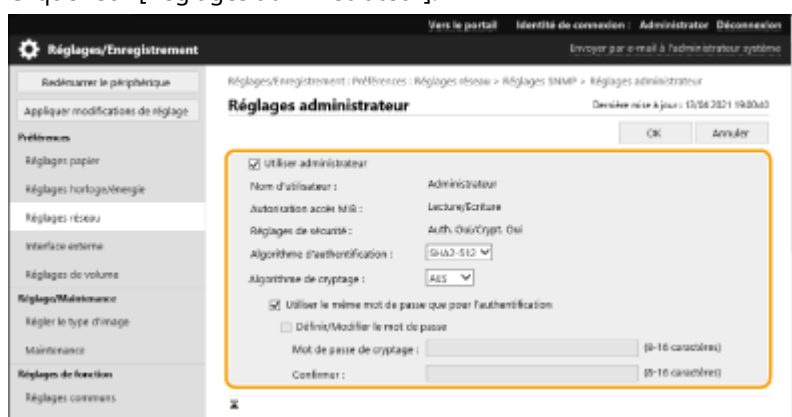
Vers le portail   Identité de connexion : Administrator   Déconnexion

Réglages/Enregistrement

Envoyer par e-mail à l'administrateur système

Redémarrer le périphérique

Appliquer modifications de réglage

Préférences

Réglages papier

Réglages horloge/énergie

Réglages réseau

Interface externe

Réglages de volume

Réglage/Maintenance

Régler le type d'image

Maintenance

Réglages de fonction

Réglages communs

Réglages/Enregistrement : Préférences : Réglages réseau > Réglages SNMP > Réglages administrateur

Réglages administrateur

Dernière mise à jour : 13/04 2021 19:00:40

OK   Annuler

☑ Utiliser administrateur

Nom d'utilisateur : Administrateur

Autorisation accès MIB : Lecture/Ecriture

Réglages de sécurité : Auth. Oui/Crypt. Oui

Algorithme d'authentification : SHA2-512

Algorithme de cryptage : AES

☑ Utiliser le même mot de passe que pour l'authentification

☐ Définir/Modifier le mot de passe

Mot de passe de cryptage : (8-16 caractères)

Confirmer : (8-16 caractères)